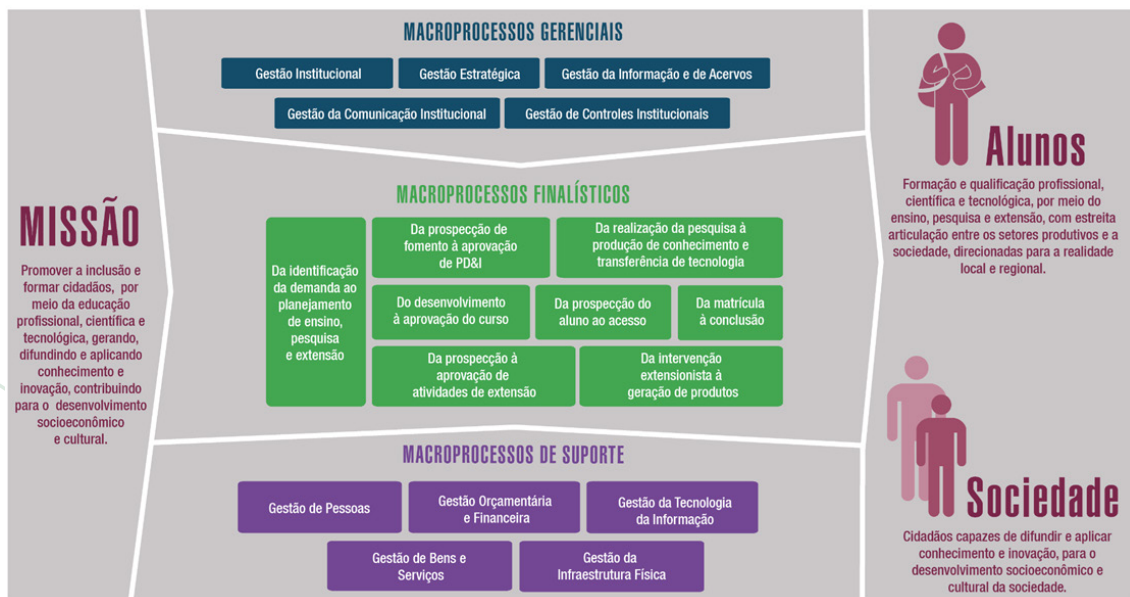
MISSÃO

Promover a inclusão e formar cidadãos, por meio da educação profissional, científica e tecnológica, gerando, difundindo e aplicando conhecimento e inovação, contribuindo para o desenvolvimento socioeconômico e cultural.

MACROPROCESSOS GERENCIAIS

Gestão Institucional
Gestão Estratégica
Gestão da Informação e de Acervos
Gestão da Comunicação Institucional
Gestão de Controles Institucionais

MACROPROCESSOS FINALÍSTICOS

Da identificação da demanda ao planejamento de ensino, pesquisa e extensão
Da prospecção de fomento à aprovação de PD&I
Da realização da pesquisa à produção de conhecimento e transferência de tecnologia
Do desenvolvimento à aprovação do curso
Da prospecção do aluno ao acesso
Da matrícula à conclusão
Da prospecção à aprovação de atividades de extensão
Da intervenção extensionista à geração de produtos

MACROPROCESSOS DE SUPORTE

Gestão de Pessoas
Gestão Orçamentária e Financeira
Gestão da Tecnologia da Informação
Gestão de Bens e Serviços
Gestão da Infraestrutura Física

Alunos

Formação e qualificação profissional, científica e tecnológica, por meio do ensino, pesquisa e extensão, com estreita articulação entre os setores produtivos e a sociedade, direcionadas para a realidade local e regional.

Sociedade

Cidadãos capazes de difundir e aplicar conhecimento e inovação, para o desenvolvimento socioeconômico e cultural da sociedade.